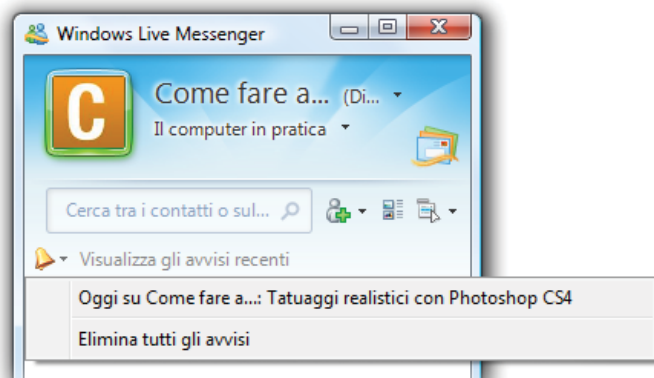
Windows Live Messenger

C

Come fare a... (Di...

Il computer in pratica

Cerca tra i contatti o sul...

Visualizza gli avvisi recenti

Oggi su Come fare a...: Tatuaggi realistici con Photoshop CS4

Elimina tutti gli avvisi